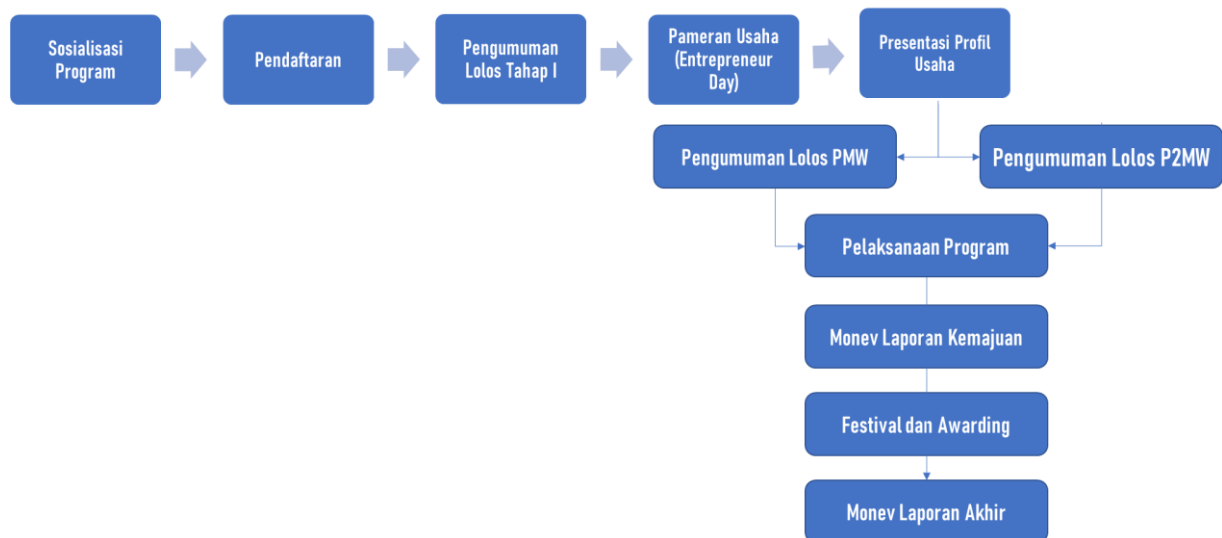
Sosialisasi Program

Pendaftaran

Pengumuman Lolos Tahap I

Pameran Usaha (Entrepreneur Day)

Presentasi Profil Usaha

Pengumuman Lolos PMW

Pengumuman Lolos P2MW

Pelaksanaan Program

Monev Laporan Kemajuan

Festival dan Awarding

Monev Laporan Akhir